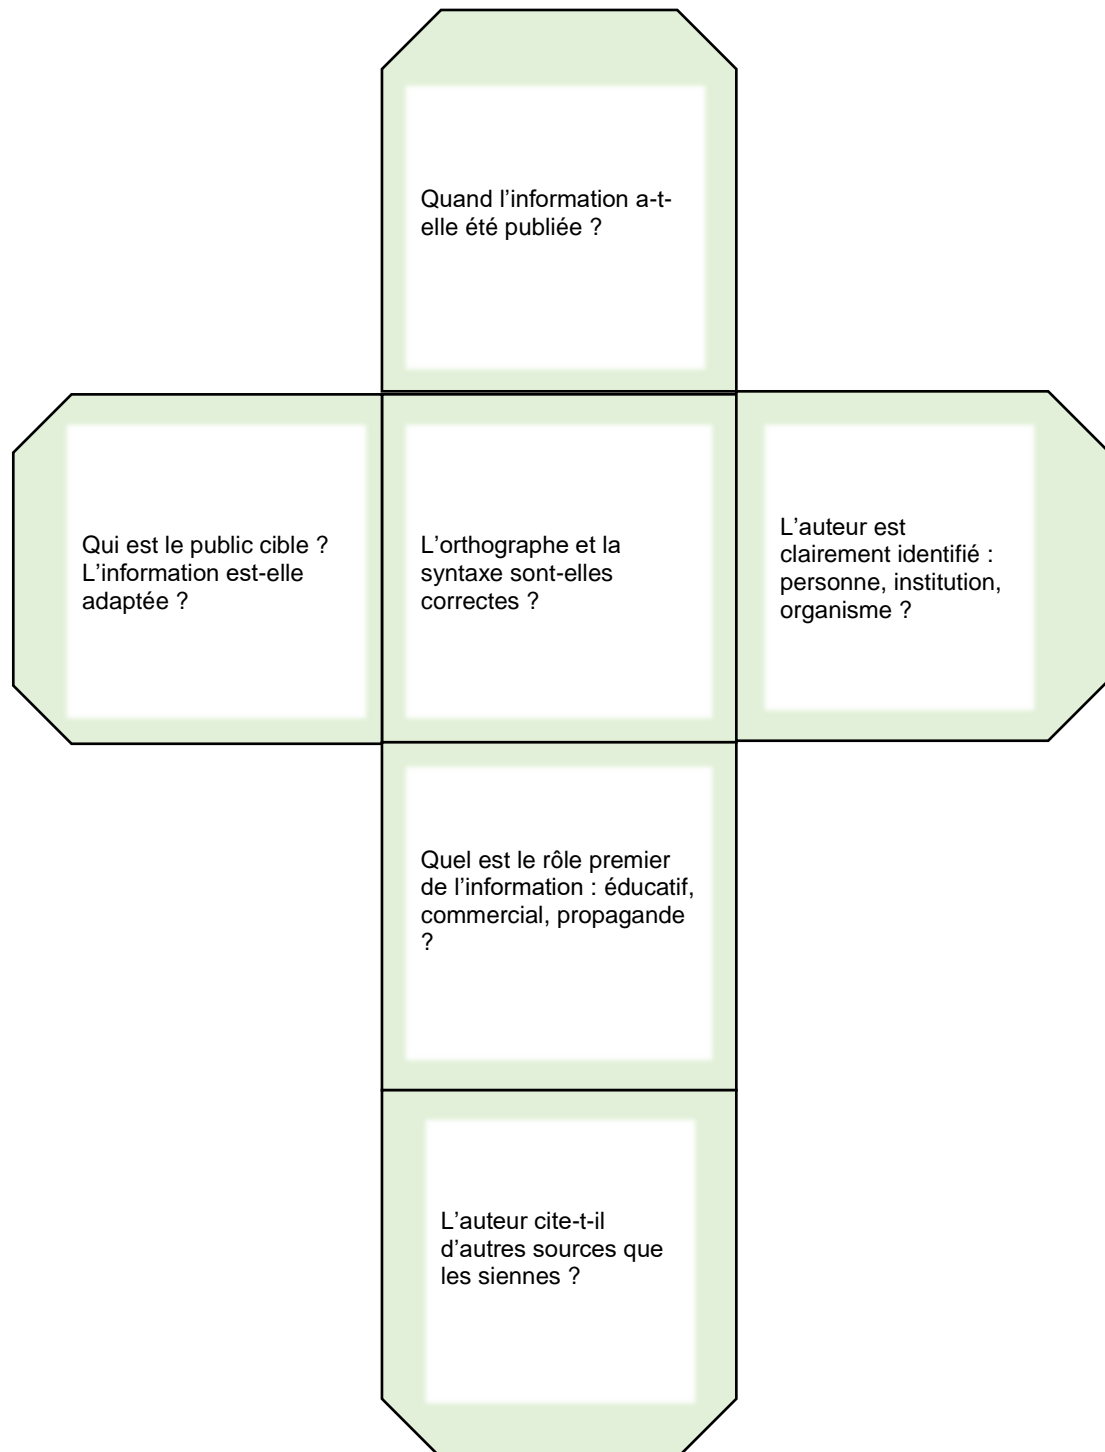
Quand l'information a-t-elle été publiée ?

Qui est le public cible ? L'information est-elle adaptée ?

L'orthographe et la syntaxe sont-elles correctes ?

L'auteur est clairement identifié : personne, institution, organisme ?

Quel est le rôle premier de l'information : éducatif, commercial, propagande ?

L'auteur cite-t-il d'autres sources que les siennes ?